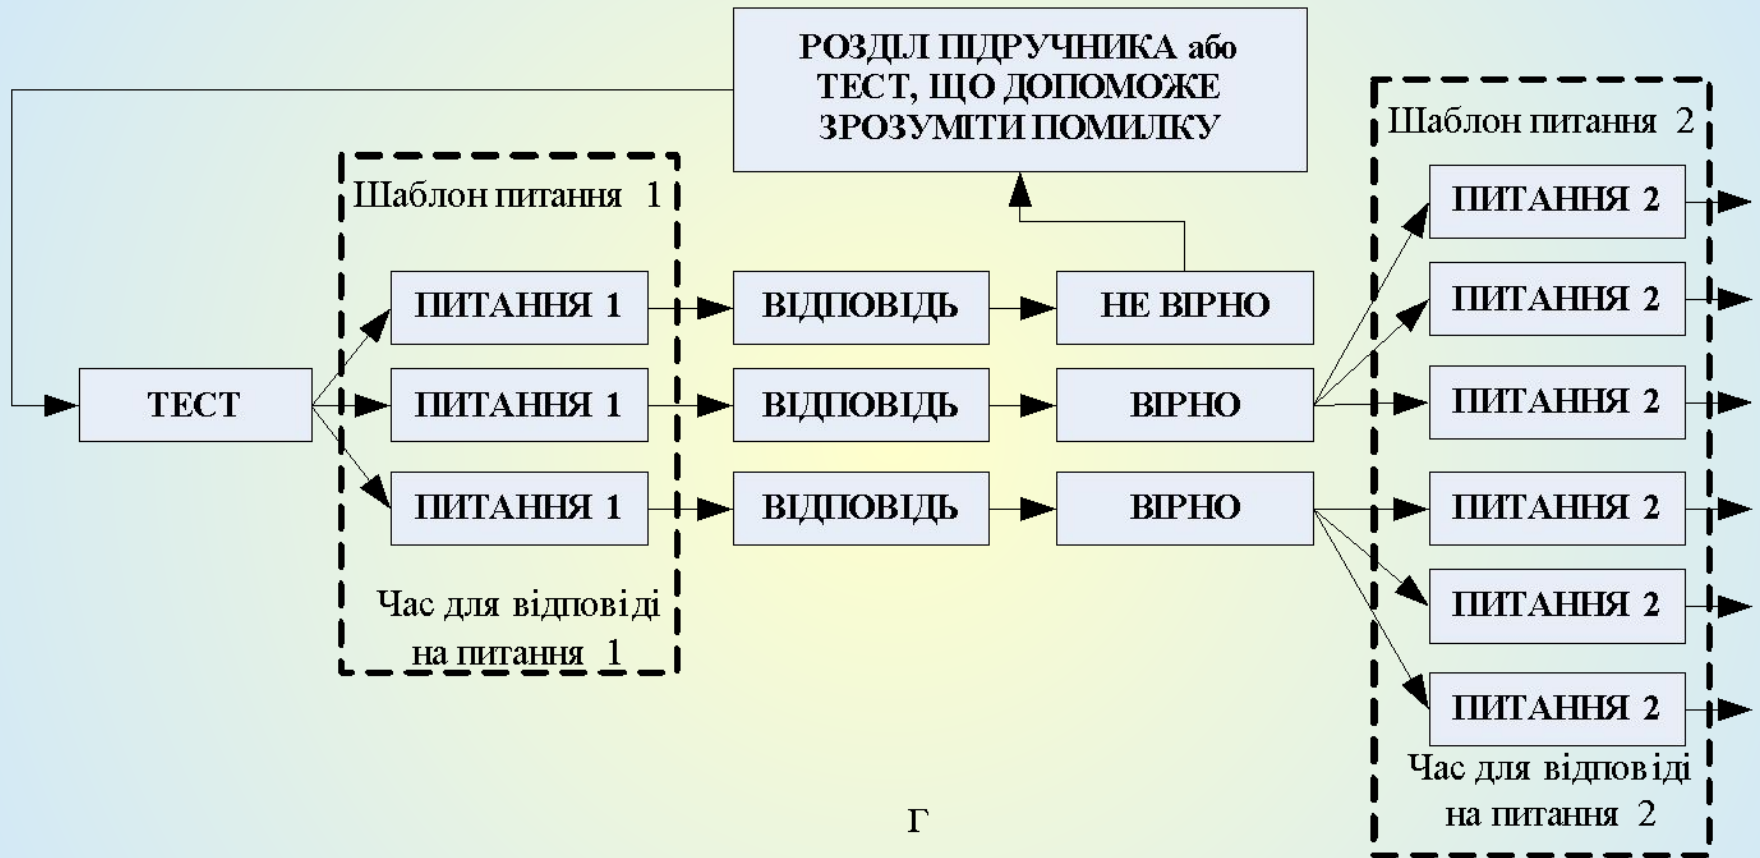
РОЗДІЛ ПІДРУЧНИКА або ТЕСТ, ЩО ДОПОМОЖЕ ЗРОЗУМІТИ ПОМИЛКУ

Шаблон питання 1

ТЕСТ

ПИТАННЯ 1

ПИТАННЯ 1

ПИТАННЯ 1

Час для відповіді на питання 1

ВІДПОВІДЬ

ВІДПОВІДЬ

ВІДПОВІДЬ

НЕ ВІРНО

ВІРНО

ВІРНО

Шаблон питання 2

ПИТАННЯ 2

ПИТАННЯ 2

ПИТАННЯ 2

ПИТАННЯ 2

ПИТАННЯ 2

ПИТАННЯ 2

Час для відповіді на питання 2

Г